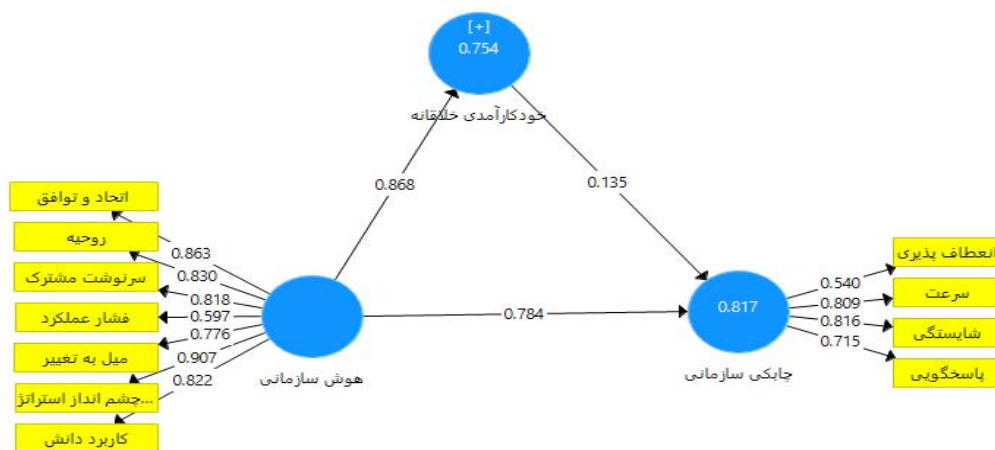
[+]
0.754
خودکارآمدی خلاقانه

0.868

0.135

اتحاد و توافق
روحیه
سرنوشت مشترک
فشار عملکرد
میل به تغییر
...چشم انداز استراتژ
کاربرد دانش

0.863
0.830
0.818
0.597
0.776
0.907
0.822

هوش سازمانی

0.784

0.817
چابکی سازمانی

0.540
0.809
0.816
0.715

انعطاف پذیری
سرعت
شایستگی
پاسخگویی